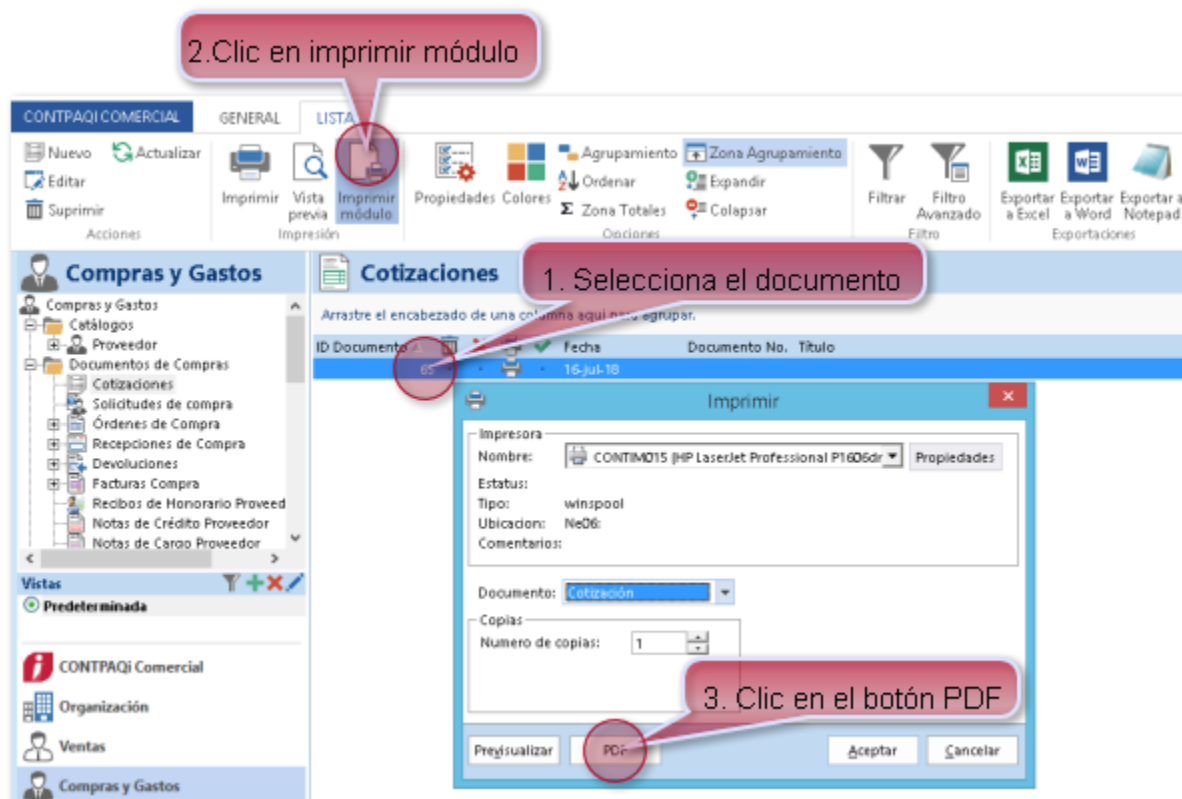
2.Clic en imprimir módulo

CONTPAQI COMERCIAL GENERAL LISTA

Nuevo Actualizar
Editar
Suprimir
Acciones

Imprimir Vista previa Imprimir módulo
Impresión

Propiedades Colores Agrupamiento Ordenar Zona Totales Zona Agrupamiento Expandir Colapsar
Opciones

Filtrar Filtro Avanzado
Filtro

Exportar a Excel Exportar a Word Exportar a Notepad
Exportaciones

Compras y Gastos

Compras y Gastos
Catálogos
Proveedor
Documentos de Compras
Cotizaciones
Solicitudes de compra
Órdenes de Compra
Recepciones de Compra
Devoluciones
Facturas Compra
Recibos de Honorario Proveed
Notas de Crédito Proveedor
Notas de Cargo Proveedor

Vistas
Predeterminada

CONTPAQi Comercial
Organización
Ventas
Compras y Gastos

Cotizaciones

1. Selecciona el documento

Arrastre el encabezado de una columna aquí para agrupar.

| ID Documento | | | | Fecha | Documento No. | Título |
|---|---|---|---|---|---|---|
| 65 | | | | 16-jul-18 | | |

Imprimir

Impresora
Nombre: CONTIMO15 (HP LaserJet Professional P1606dr Propiedades
Estatus:
Tipo: winspool
Ubicacion: Ne06:
Comentarios:

Documento: Cotización

Copias
Numero de copias: 1

3. Clic en el botón PDF

Previsualizar PDF Aceptar Cancelar